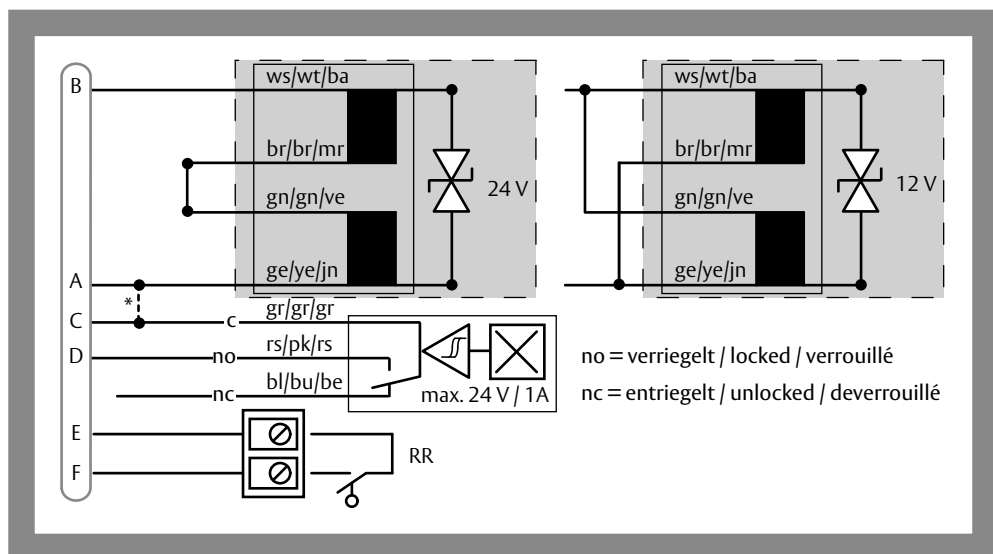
B
ws/wt/ba
br/br/mr
gn/gn/ve
24 V
ge/ye/jn
ws/wt/ba
br/br/mr
gn/gn/ve
12 V
ge/ye/jn
A
*
C
c
gr/gr/gr
D
no
rs/pk/rs
nc
bl/bu/be
max. 24 V / 1A
no = verriegelt / locked / verrouillé
nc = entriegelt / unlocked / deverrouillé
E
F
RR